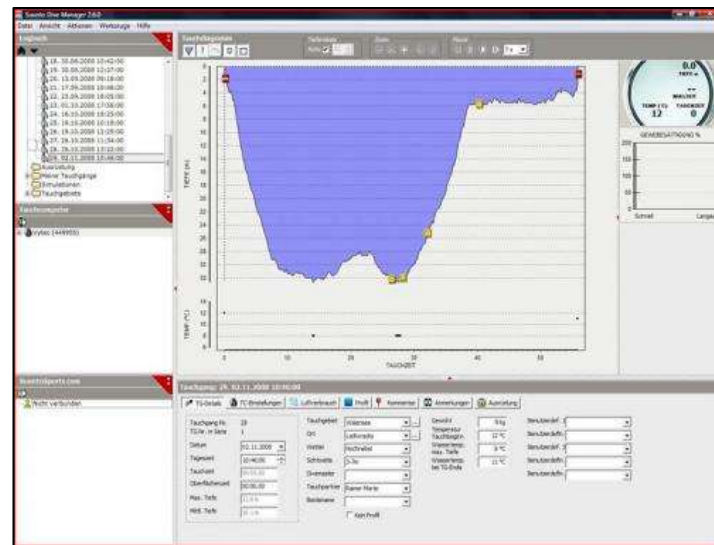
Suunto Dive Manager 2.6.0

Datei Ansicht Aktionen Werkzeuge Hilfe

Logbuch

18. 30.08.2008 10:42:00
19. 30.08.2008 12:27:00
20. 13.09.2008 09:18:00
21. 17.09.2008 10:08:00
22. 23.09.2008 18:05:00
23. 01.10.2008 17:08:00
24. 18.10.2008 10:25:00
25. 18.10.2008 10:19:00
26. 19.10.2008 12:05:00
27. 26.10.2008 11:54:00
28. 26.10.2008 13:22:00
29. 02.11.2008 10:46:00

Ausrüstung
Meine Tauchgänge
Simulationen
Tauchgebiete

Tauchcomputer

Vytec (449955)

Suuntosports.com

Nicht verbunden

Tauchdiagramm

TIEFE (M)

TEMP (°C)

TAUCHZEIT

0.0
TIEFE m

TEMP (°C) 12
TAUCHZEIT 0

GEWEBESÄTTIGUNG %

Schnell Langs

Tauchgang: 29. 02.11.2008 10:46:00

TG-Details | TC-Einstellungen | Luftverbrauch | Profil | Kommentar | Anmerkungen | Ausrüstung

Tauchgang Nr. 29
TG.Nr. in Serie 1
Datum 02.11.2008
Tageszeit 10:46:00
Tauchzeit
Oberflächenzeit 00:00:00
Max. Tiefe
Mittl. Tiefe

Tauchgebiet
Ort
Wetter Hochnebel
Sichtweite
Divemaster
Tauchpartner
Bootsname
Kein Profil

Gewicht 9 kg
Temperatur Tauchbeginn 12 °C
Wassertemp. max. Tiefe 9 °C
Wassertemp. bei TG-Ende 11 °C

Benutzerdef. 1
Benutzerdefin.
Benutzerdef. 3
Benutzerdefin.
Benutzerdefin.